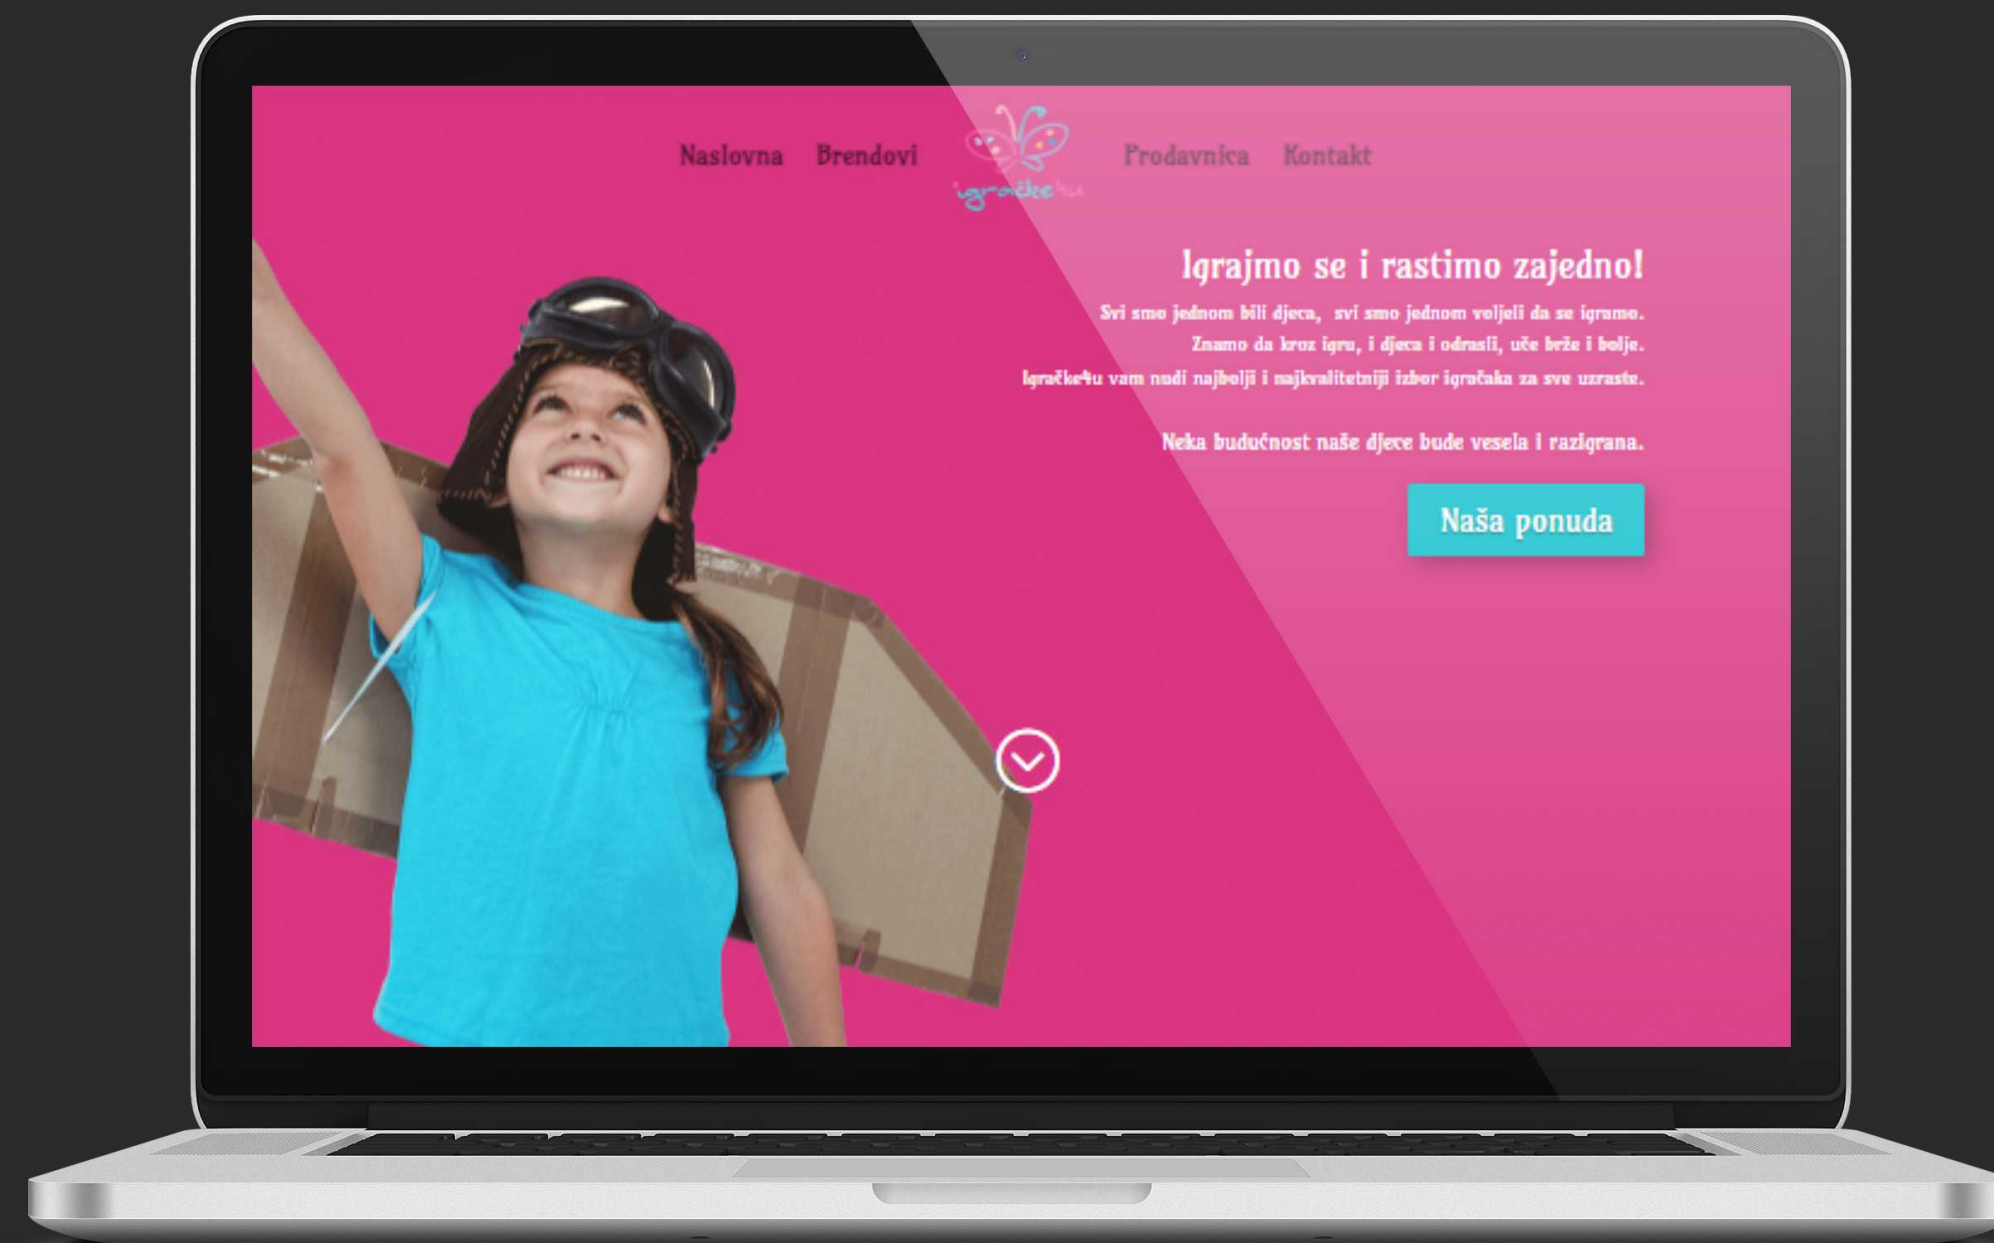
Naslovna Brendovi igračke4u Prodavnica Kontakt

Igrajmo se i rastimo zajedno!

Svi smo jednom bili djeca, svi smo jednom voljeli da se igramo. Znamo da kroz igru, i djeca i odrasli, uče brže i bolje. Igračke4u vam nudi najbolji i najkvalitetniji izbor igračaka za sve uzraste.

Neka budućnost naše djece bude vesela i razigrana.

Naša ponuda